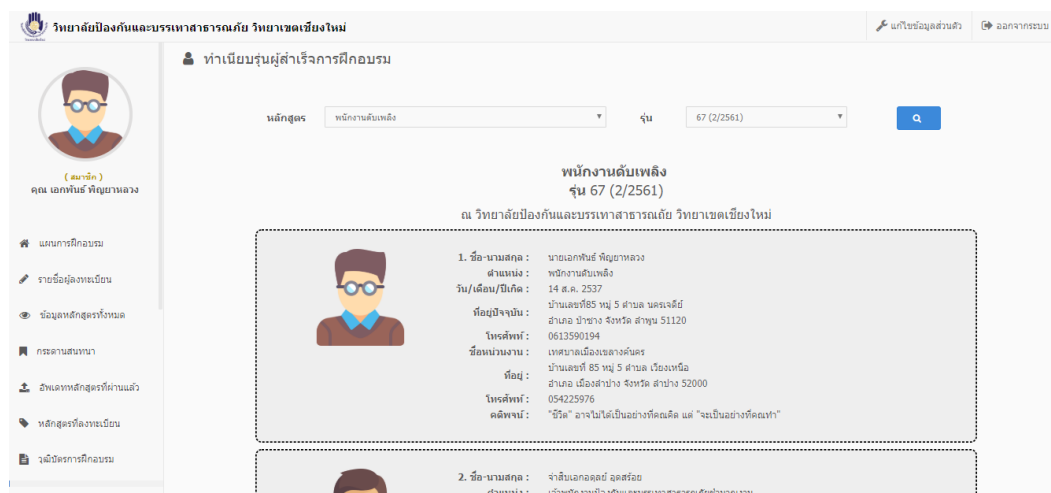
วิทยาลัยป้องกันและบรรเทาสาธารณภัย วิทยาเขตเชียงใหม่

แก้ไขข้อมูลส่วนตัว

ออกจากระบบ

( สมาชิก )

คุณ เอกพันธ์ พิญยาหลวง

แผนการฝึกอบรม

รายชื่อผู้ลงทะเบียน

ข้อมูลหลักสูตรทั้งหมด

กระดานสนทนา

อัพเดทหลักสูตรที่ผ่านแล้ว

หลักสูตรที่ลงทะเบียน

วุฒิบัตรการฝึกอบรม

ทำเนียบรุ่นผู้สำเร็จการฝึกอบรม

หลักสูตร พนักงานดับเพลิง

รุ่น 67 (2/2561)

พนักงานดับเพลิง

รุ่น 67 (2/2561)

ณ วิทยาลัยป้องกันและบรรเทาสาธารณภัย วิทยาเขตเชียงใหม่

1. ชื่อ-นามสกุล : นายเอกพันธ์ พิญยาหลวง

ตำแหน่ง : พนักงานดับเพลิง

วัน/เดือน/ปีเกิด : 14 ส.ค. 2537

ที่อยู่ปัจจุบัน : บ้านเลขที่85 หมู่ 5 ตำบล นครเจดีย์ อำเภอ ป่าซาง จังหวัด ลำพูน 51120

โทรศัพท์ : 0613590194

ชื่อหน่วยงาน : เทศบาลเมืองเขลางค์นคร

ที่อยู่ : บ้านเลขที่ 85 หมู่ 5 ตำบล เวียงเหนือ อำเภอ เมืองลำปาง จังหวัด ลำปาง 52000

โทรศัพท์ : 054225976

คติพจน์ : "ชีวิต" อาจไม่ได้เป็นอย่างที่คุณคิด แต่ "จะเป็นอย่างที่คุณทำ"

2. ชื่อ-นามสกุล : จ่าสิบเอกอดุลย์ อุดสร้อย

ตำแหน่ง : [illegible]